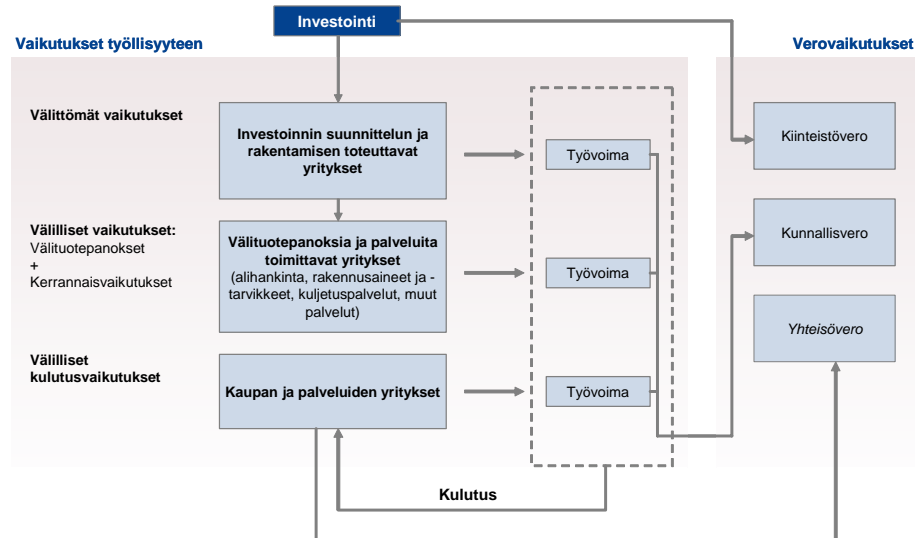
Investointi

Vaikutukset työllisyyteen

Verovaikutukset

Välittömät vaikutukset

Investoinnin suunnittelun ja rakentamisen toteuttavat yritykset

Työvoima

Kiinteistövero

Välilliset vaikutukset: Välituotepanokset + Kerrannaisvaikutukset

Välituotepanoksia ja palveluita toimittavat yritykset (alihankinta, rakennusaineet ja -tarvikkeet, kuljetuspalvelut, muut palvelut)

Työvoima

Kunnallisvero

Yhteisövero

Välilliset kulutusvaikutukset

Kaupan ja palveluiden yritykset

Työvoima

Kulutus